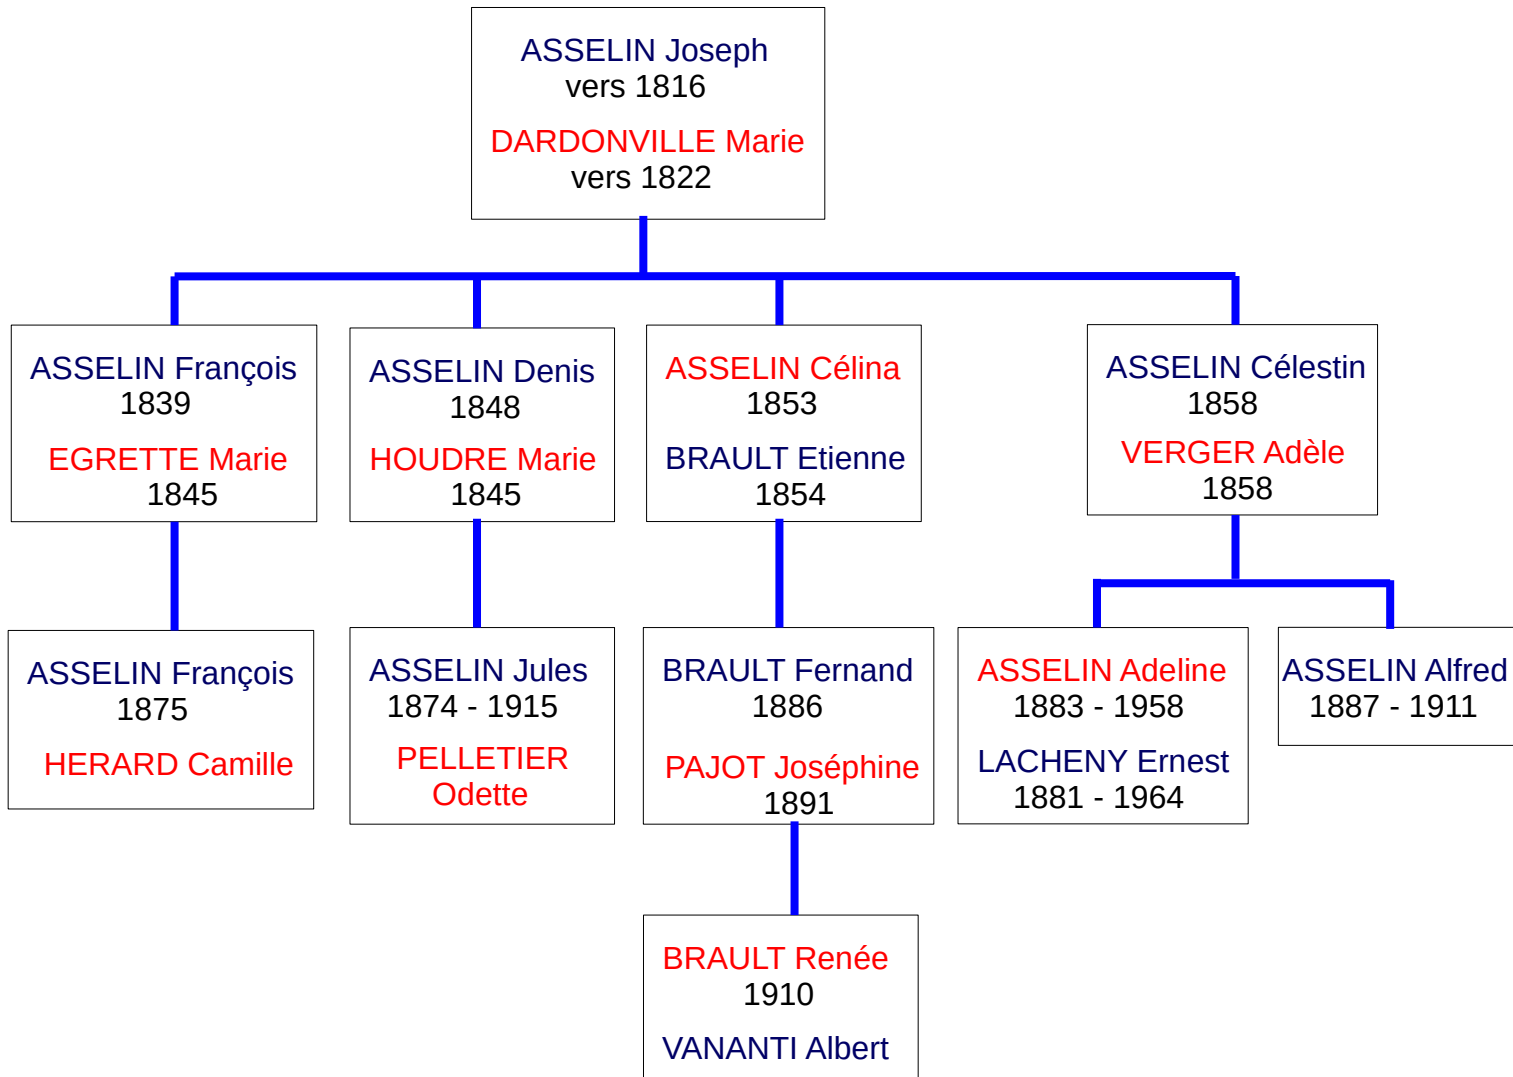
ASSELIN Joseph
vers 1816
DARDONVILLE Marie
vers 1822

ASSELIN François
1839
EGRETTE Marie
1845

ASSELIN Denis
1848
HOUDRE Marie
1845

ASSELIN Célina
1853
BRAULT Etienne
1854

ASSELIN Célestin
1858
VERGER Adèle
1858

ASSELIN François
1875
HERARD Camille

ASSELIN Jules
1874 - 1915
PELLETIER Odette

BRAULT Fernand
1886
PAJOT Joséphine
1891

ASSELIN Adeline
1883 - 1958
LACHENY Ernest
1881 - 1964

ASSELIN Alfred
1887 - 1911

BRAULT Renée
1910
VANANTI Albert